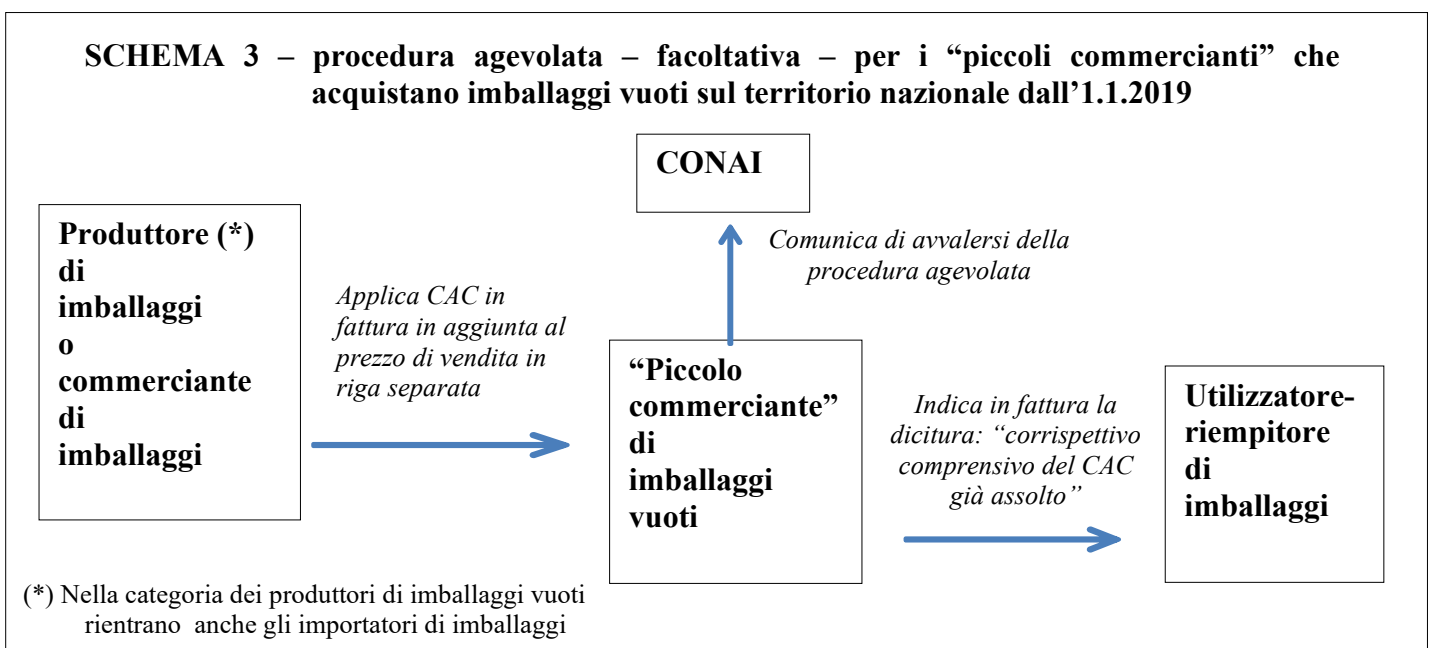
SCHEMA 3 – procedura agevolata – facoltativa – per i “piccoli commercianti” che acquistano imballaggi vuoti sul territorio nazionale dall’1.1.2019

CONAI

Comunica di avvalersi della procedura agevolata

Produttore (*) di imballaggi o commerciante di imballaggi

Applica CAC in fattura in aggiunta al prezzo di vendita in riga separata

“Piccolo commerciante” di imballaggi vuoti

Indica in fattura la dicitura: “corrispettivo comprensivo del CAC già assolto”

Utilizzatore-riempitore di imballaggi

(*) Nella categoria dei produttori di imballaggi vuoti rientrano anche gli importatori di imballaggi